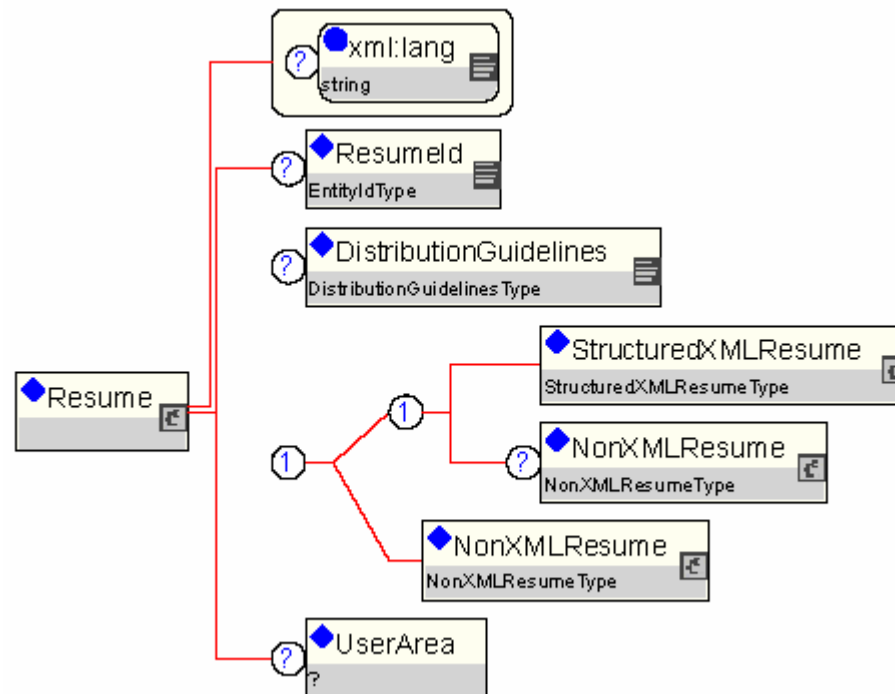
?
xml:lang
string

?
ResumeId
EntityIdType

?
DistributionGuidelines
DistributionGuidelinesType

Resume

1

1

StructuredXMLResume
StructuredXMLResumeType

?
NonXMLResume
NonXMLResumeType

NonXMLResume
NonXMLResumeType

?
UserArea
?